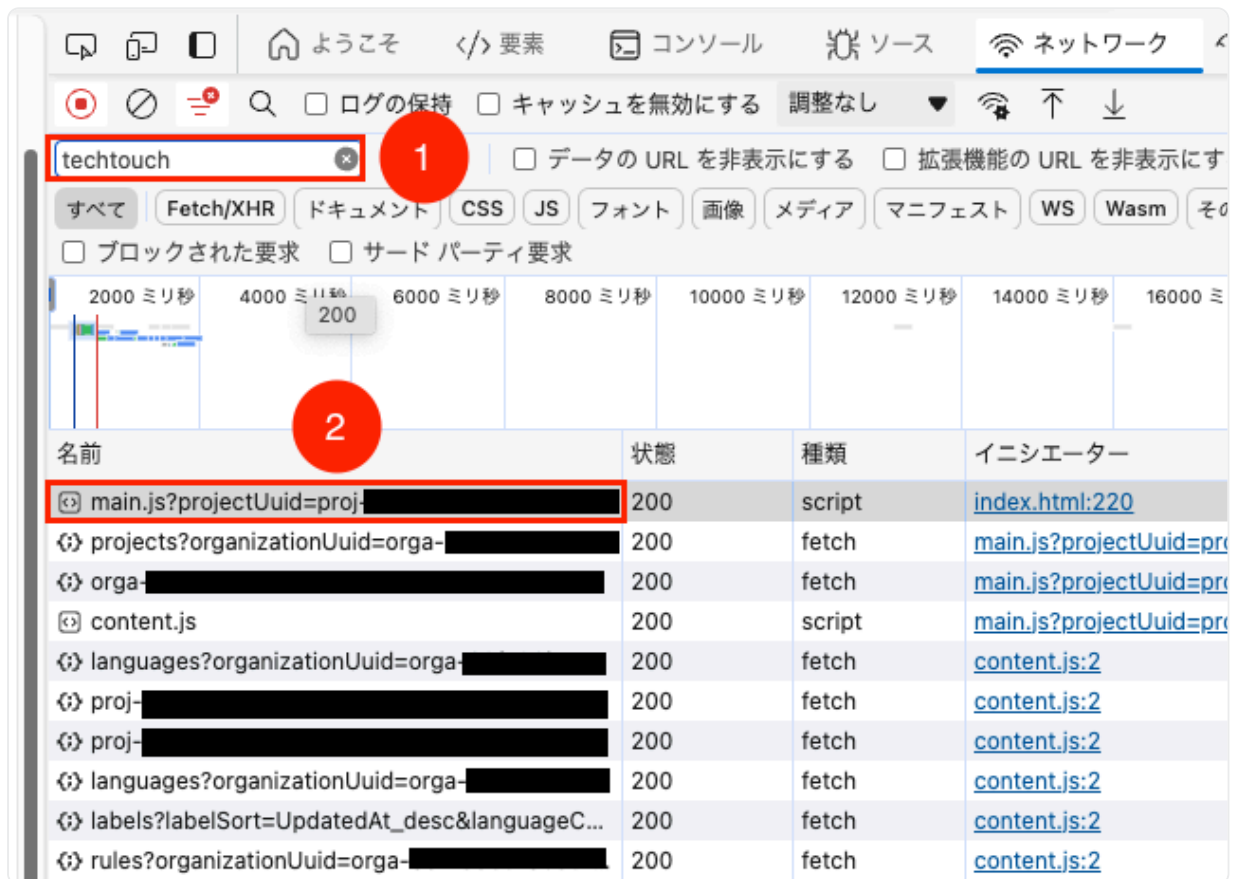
ようこそ　</> 要素　コンソール　ソース　ネットワーク

ログの保持　キャッシュを無効にする　調整なし

techtouch　1　データの URL を非表示にする　拡張機能の URL を非表示にす

すべて　Fetch/XHR　ドキュメント　CSS　JS　フォント　画像　メディア　マニフェスト　WS　Wasm　その

ブロックされた要求　サード パーティ要求

2000 ミリ秒　4000 ミリ秒　6000 ミリ秒　8000 ミリ秒　10000 ミリ秒　12000 ミリ秒　14000 ミリ秒　16000 ミ

200

2

| 名前 | 状態 | 種類 | イニシエーター |
|---|---|---|---|
| main.js?projectUuid=proj-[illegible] | 200 | script | index.html:220 |
| projects?organizationUuid=orga-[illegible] | 200 | fetch | main.js?projectUuid=pro |
| orga-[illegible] | 200 | fetch | main.js?projectUuid=pro |
| content.js | 200 | script | main.js?projectUuid=pro |
| languages?organizationUuid=orga-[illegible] | 200 | fetch | content.js:2 |
| proj-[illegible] | 200 | fetch | content.js:2 |
| proj-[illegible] | 200 | fetch | content.js:2 |
| languages?organizationUuid=orga-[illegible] | 200 | fetch | content.js:2 |
| labels?labelSort=UpdatedAt_desc&languageC... | 200 | fetch | content.js:2 |
| rules?organizationUuid=orga-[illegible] | 200 | fetch | content.js:2 |